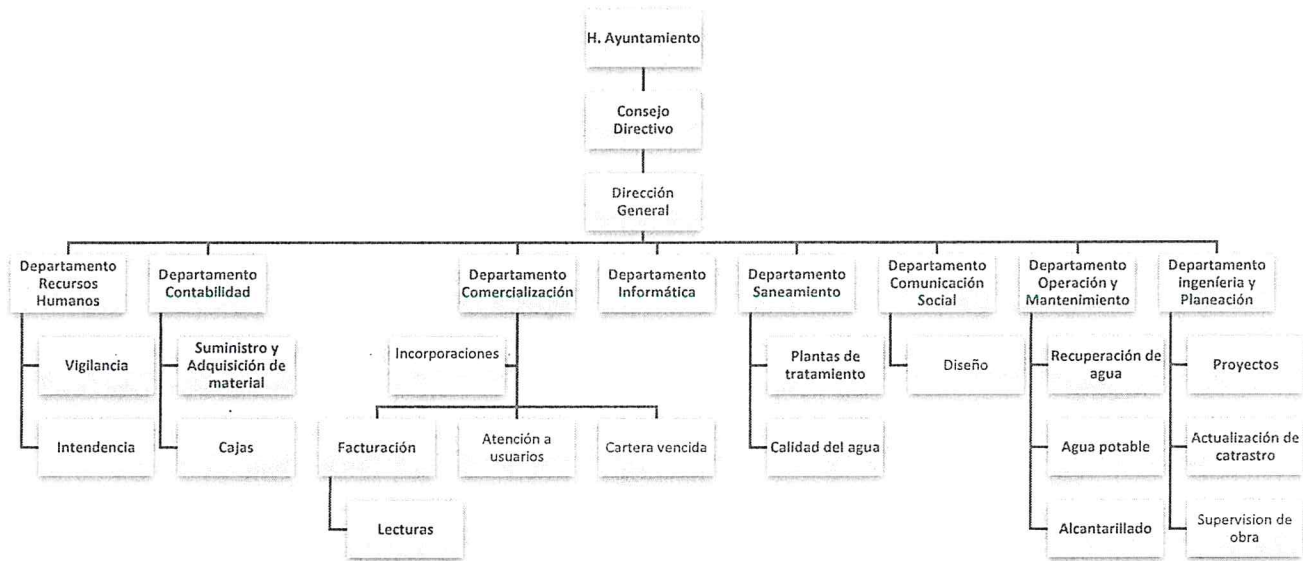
H. Ayuntamiento

Consejo Directivo

Dirección General

Departamento Recursos Humanos

Vigilancia

Intendencia

Departamento Contabilidad

Suministro y Adquisición de material

Cajas

Departamento Comercialización

Incorporaciones

Facturación

Lecturas

Atención a usuarios

Cartera vencida

Departamento Informática

Departamento Saneamiento

Plantas de tratamiento

Calidad del agua

Departamento Comunicación Social

Diseño

Departamento Operación y Mantenimiento

Recuperación de agua

Agua potable

Alcantarillado

Departamento ingeniería y Planeación

Proyectos

Actualización de catrastro

Supervision de obra